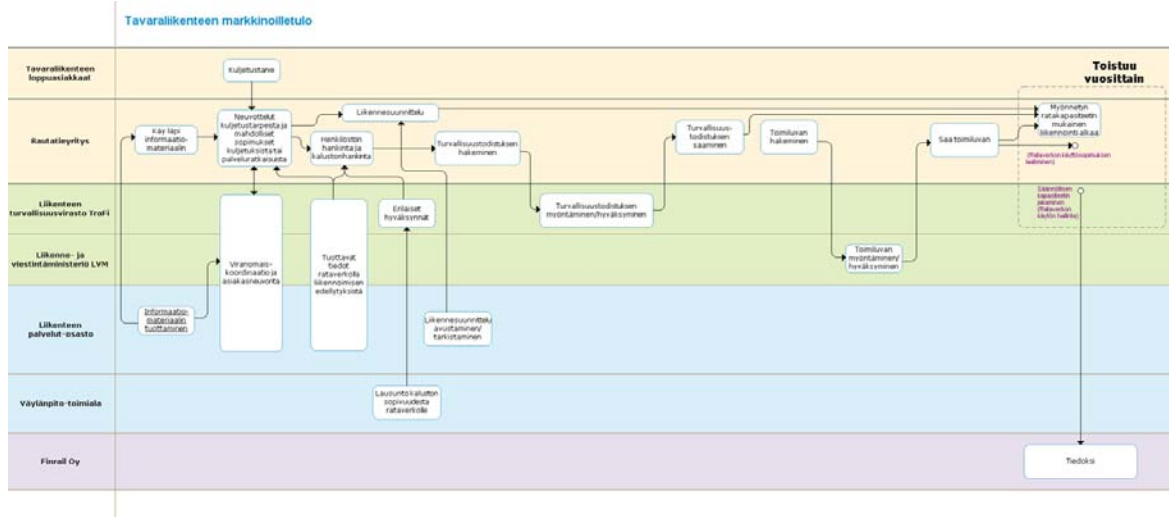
Tavaraliikenteen markkinoilletulo

Tavaraliikenteen loppuasiakkaat

Kuljetustarve

Toistuu vuosittain

Rautatieyritys

Käy läpi informaatiomateriaalin

Neuvottelut kuljetustarpeista ja mahdolliset sopimukset kuljetuksista tai palveluratkaisuista

Liikennesuunnittelu

Henkilöstön hankinta ja kalustonhankinta

Turvallisuustodistuksen hakeminen

Turvallisuustodistuksen saaminen

Toimiluvan hakeminen

Saa toimiluvan

Myönnetyn ratakapasiteetin mukainen liikennöinti alkaa

(Ratakapasiteetin käyttöoikeuksien haltijana)

Liikenteen turvallisuusvirasto TraFi

Viranomaiskoordinaatio ja asiakasneuvonta

Tuottavat tiedot rataverkolla liikennöinnin edellytyksistä

Erilaiset hyväksynnät

Turvallisuustodistuksen myöntäminen/hyväksyminen

Säännöllisten kapasiteettien jakaminen (Ratakapasiteetin käytön hallinta)

Liikenne- ja viestintäministeriö LVM

Toimiluvan myöntäminen/hyväksyminen

Liikenteen palvelut-osasto

Informaatiomateriaalin tuottaminen

Liikennesuunnittelu avustaminen/tarkistaminen

Väylänpito-toimiala

Lausunto kaluston sopivuudesta rataverkolle

Finrail Oy

Tiedoksi